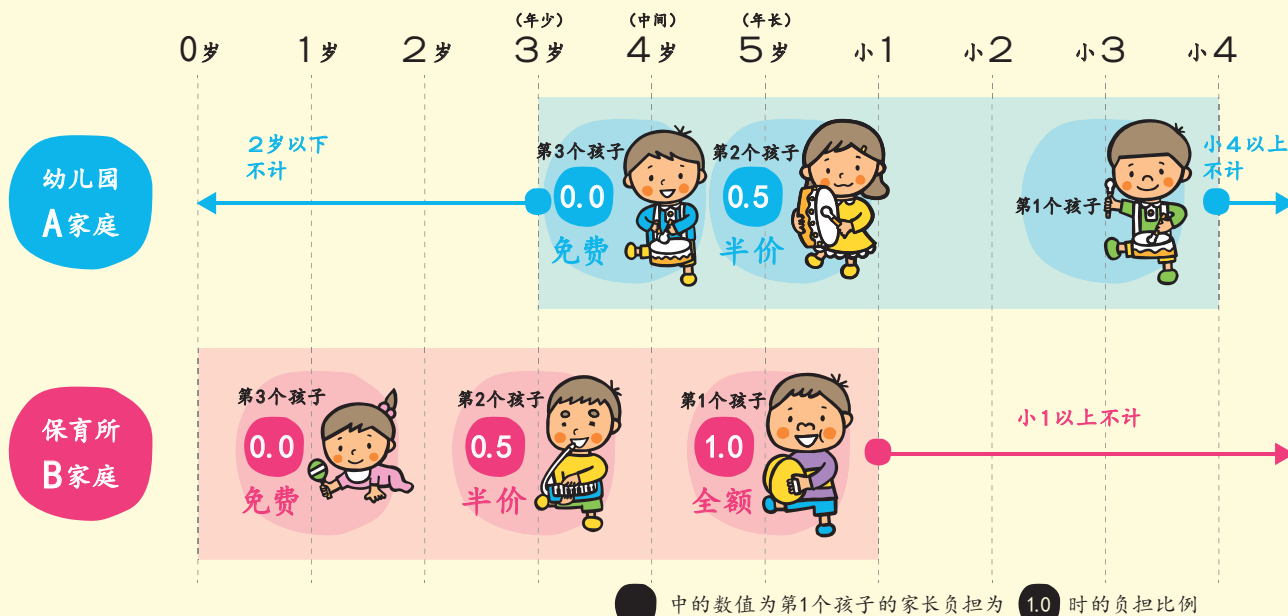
(年少) (中间) (年长)

0岁 1岁 2岁 3岁 4岁 5岁 小1 小2 小3 小4

幼儿园
A家庭

2岁以下
不计

第3个孩子
0.0
免费

第2个孩子
0.5
半价

第1个孩子

小4以上
不计

保育所
B家庭

第3个孩子
0.0
免费

第2个孩子
0.5
半价

第1个孩子
1.0
全额

小1以上不计

中的数值为第1个孩子的家长负担为 1.0 时的负担比例